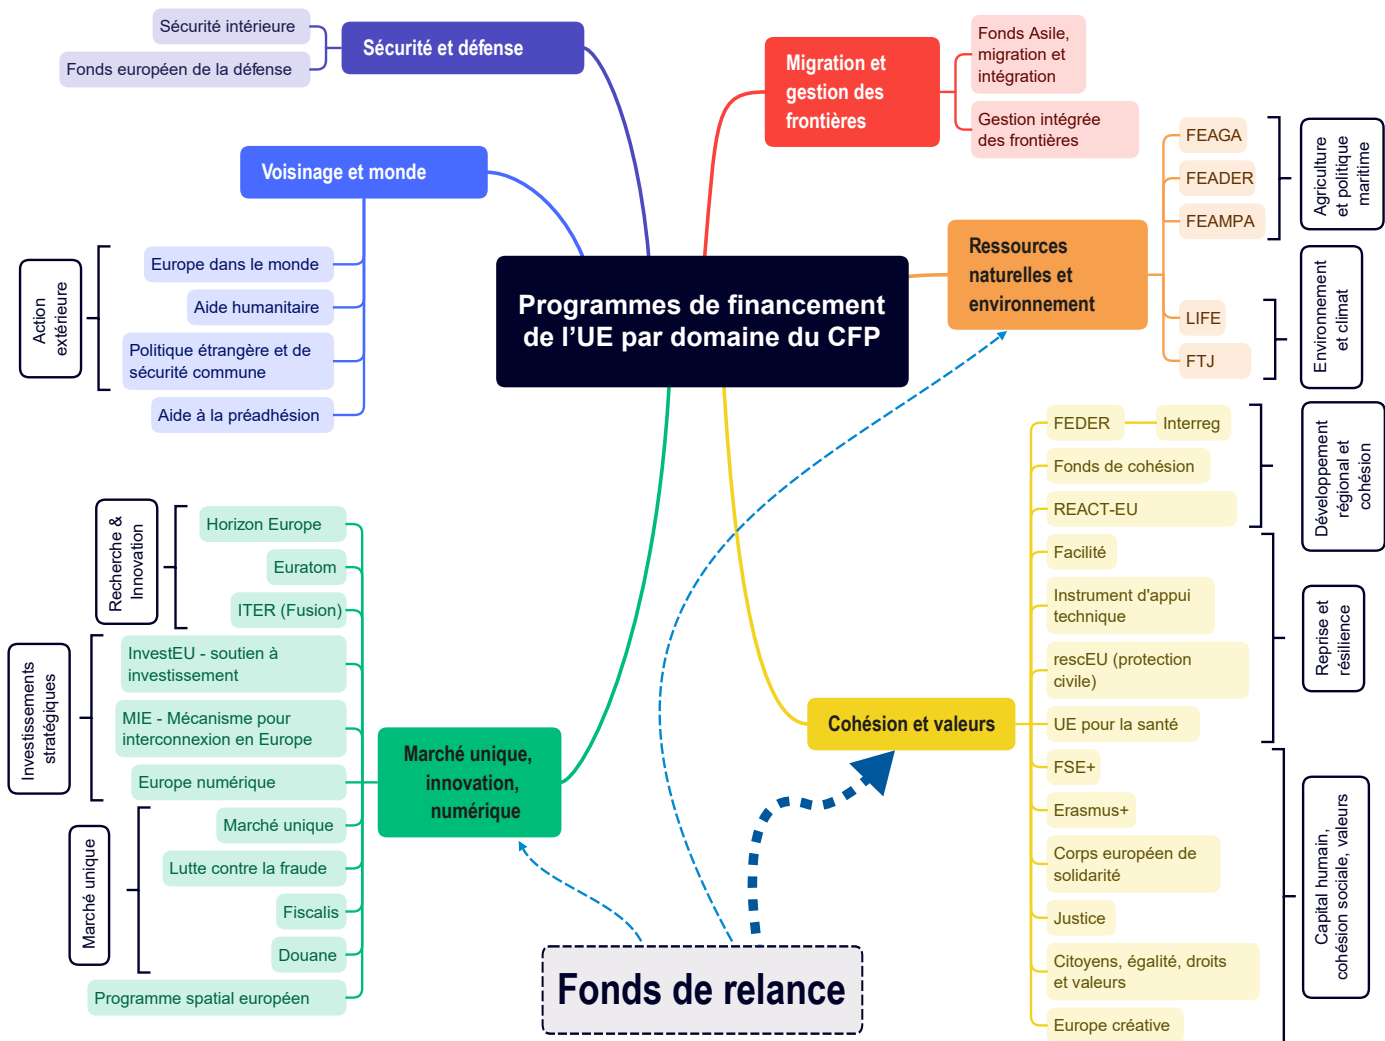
Programmes de financement de l'UE par domaine du CFP

Sécurité et défense
Sécurité intérieure
Fonds européen de la défense

Voisinage et monde
Action extérieure
Europe dans le monde
Aide humanitaire
Politique étrangère et de sécurité commune
Aide à la préadhésion

Migration et gestion des frontières
Fonds Asile, migration et intégration
Gestion intégrée des frontières

Ressources naturelles et environnement
FEAGA
FEADER
FEAMPA
Agriculture et politique maritime
LIFE
FTJ
Environnement et climat

Cohésion et valeurs
FEDER
Interreg
Fonds de cohésion
REACT-EU
Développement régional et cohésion
Facilité
Instrument d'appui technique
rescEU (protection civile)
UE pour la santé
Reprise et résilience
FSE+
Erasmus+
Corps européen de solidarité
Justice
Citoyens, égalité, droits et valeurs
Europe créative
Capital humain, cohésion sociale, valeurs

Marché unique, innovation, numérique
Recherche & Innovation
Horizon Europe
Euratom
ITER (Fusion)
Investissements stratégiques
InvestEU - soutien à investissement
MIE - Mécanisme pour interconnexion en Europe
Europe numérique
Marché unique
Marché unique
Lutte contre la fraude
Fiscalis
Douane
Programme spatial européen

Fonds de relance